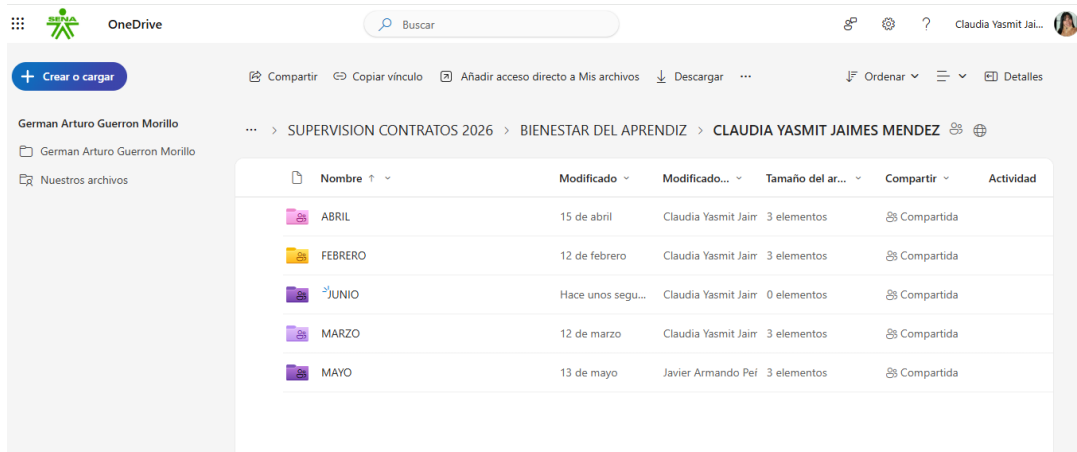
SENA OneDrive

Buscar

Claudia Yasmit Jai...

Crear o cargar

Compartir Copiar vínculo Añadir acceso directo a Mis archivos Descargar ···

Ordenar Detalles

German Arturo Guerron Morillo

German Arturo Guerron Morillo

Nuestros archivos

··· > SUPERVISION CONTRATOS 2026 > BIENESTAR DEL APRENDIZ > CLAUDIA YASMIT JAIMES MENDEZ

| Nombre ↑ | Modificado | Modificado... | Tamaño del ar... | Compartir | Actividad |
|---|---|---|---|---|---|
| ABRIL | 15 de abril | Claudia Yasmit Jaim | 3 elementos | Compartida | |
| FEBRERO | 12 de febrero | Claudia Yasmit Jaim | 3 elementos | Compartida | |
| JUNIO | Hace unos segu... | Claudia Yasmit Jaim | 0 elementos | Compartida | |
| MARZO | 12 de marzo | Claudia Yasmit Jaim | 3 elementos | Compartida | |
| MAYO | 13 de mayo | Javier Armando Peí | 3 elementos | Compartida | |